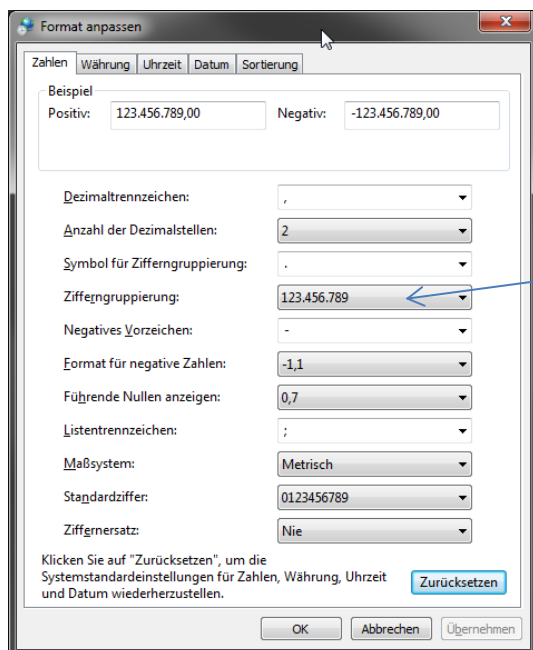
Format anpassen

Zahlen | Währung | Uhrzeit | Datum | Sortierung

Beispiel
Positiv: 123.456.789,00 Negativ: -123.456.789,00

| | |
|---|---|
| Dezimaltrennzeichen: | , |
| Anzahl der Dezimalstellen: | 2 |
| Symbol für Zifferngruppierung: | . |
| Zifferngruppierung: | 123.456.789 |
| Negatives Vorzeichen: | - |
| Format für negative Zahlen: | -1,1 |
| Führende Nullen anzeigen: | 0,7 |
| Listentrennzeichen: | ; |
| Maßsystem: | Metrisch |
| Standardziffer: | 0123456789 |
| Ziffernersatz: | Nie |

Klicken Sie auf "Zurücksetzen", um die Systemstandardeinstellungen für Zahlen, Währung, Uhrzeit und Datum wiederherzustellen.

Zurücksetzen

OK Abbrechen Übernehmen